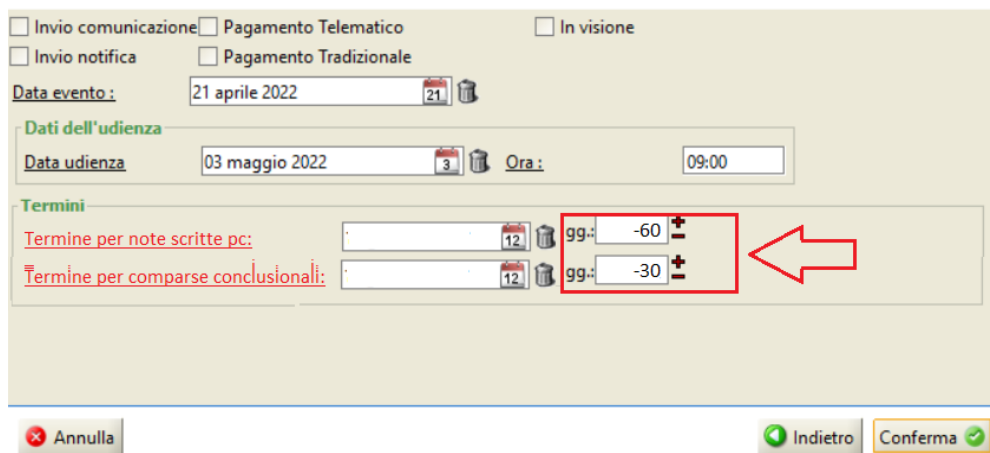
Invio comunicazione Pagamento Telematico In visione
Invio notifica Pagamento Tradizionale
Data evento : 21 aprile 2022 21

Dati dell'udienza
Data udienza 03 maggio 2022 3 Ora : 09:00

Termini
Termine per note scritte pc: 12 gg.: -60 $\pm$
Termine per comparse conclusionali: 12 gg.: -30 $\pm$

Annulla
Indietro Conferma